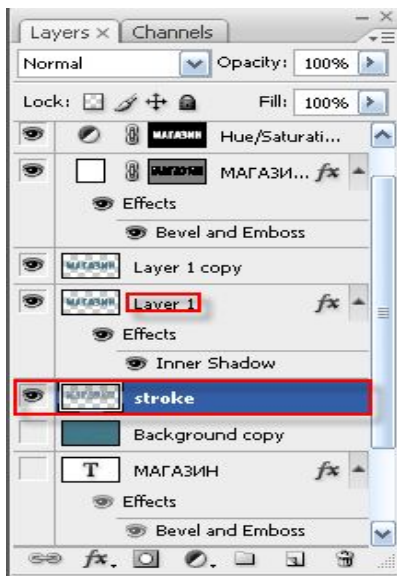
Layers × Channels

Normal

Opacity: 100%

Lock:

Fill: 100%

МАГАЗИН Hue/Saturati...

МАГАЗИН МАГАЗИ... fx

Effects

Bevel and Emboss

МАГАЗИН Layer 1 copy

МАГАЗИН Layer 1 fx

Effects

Inner Shadow

МАГАЗИН stroke

Background copy

T МАГАЗИН fx

Effects

Bevel and Emboss

fx